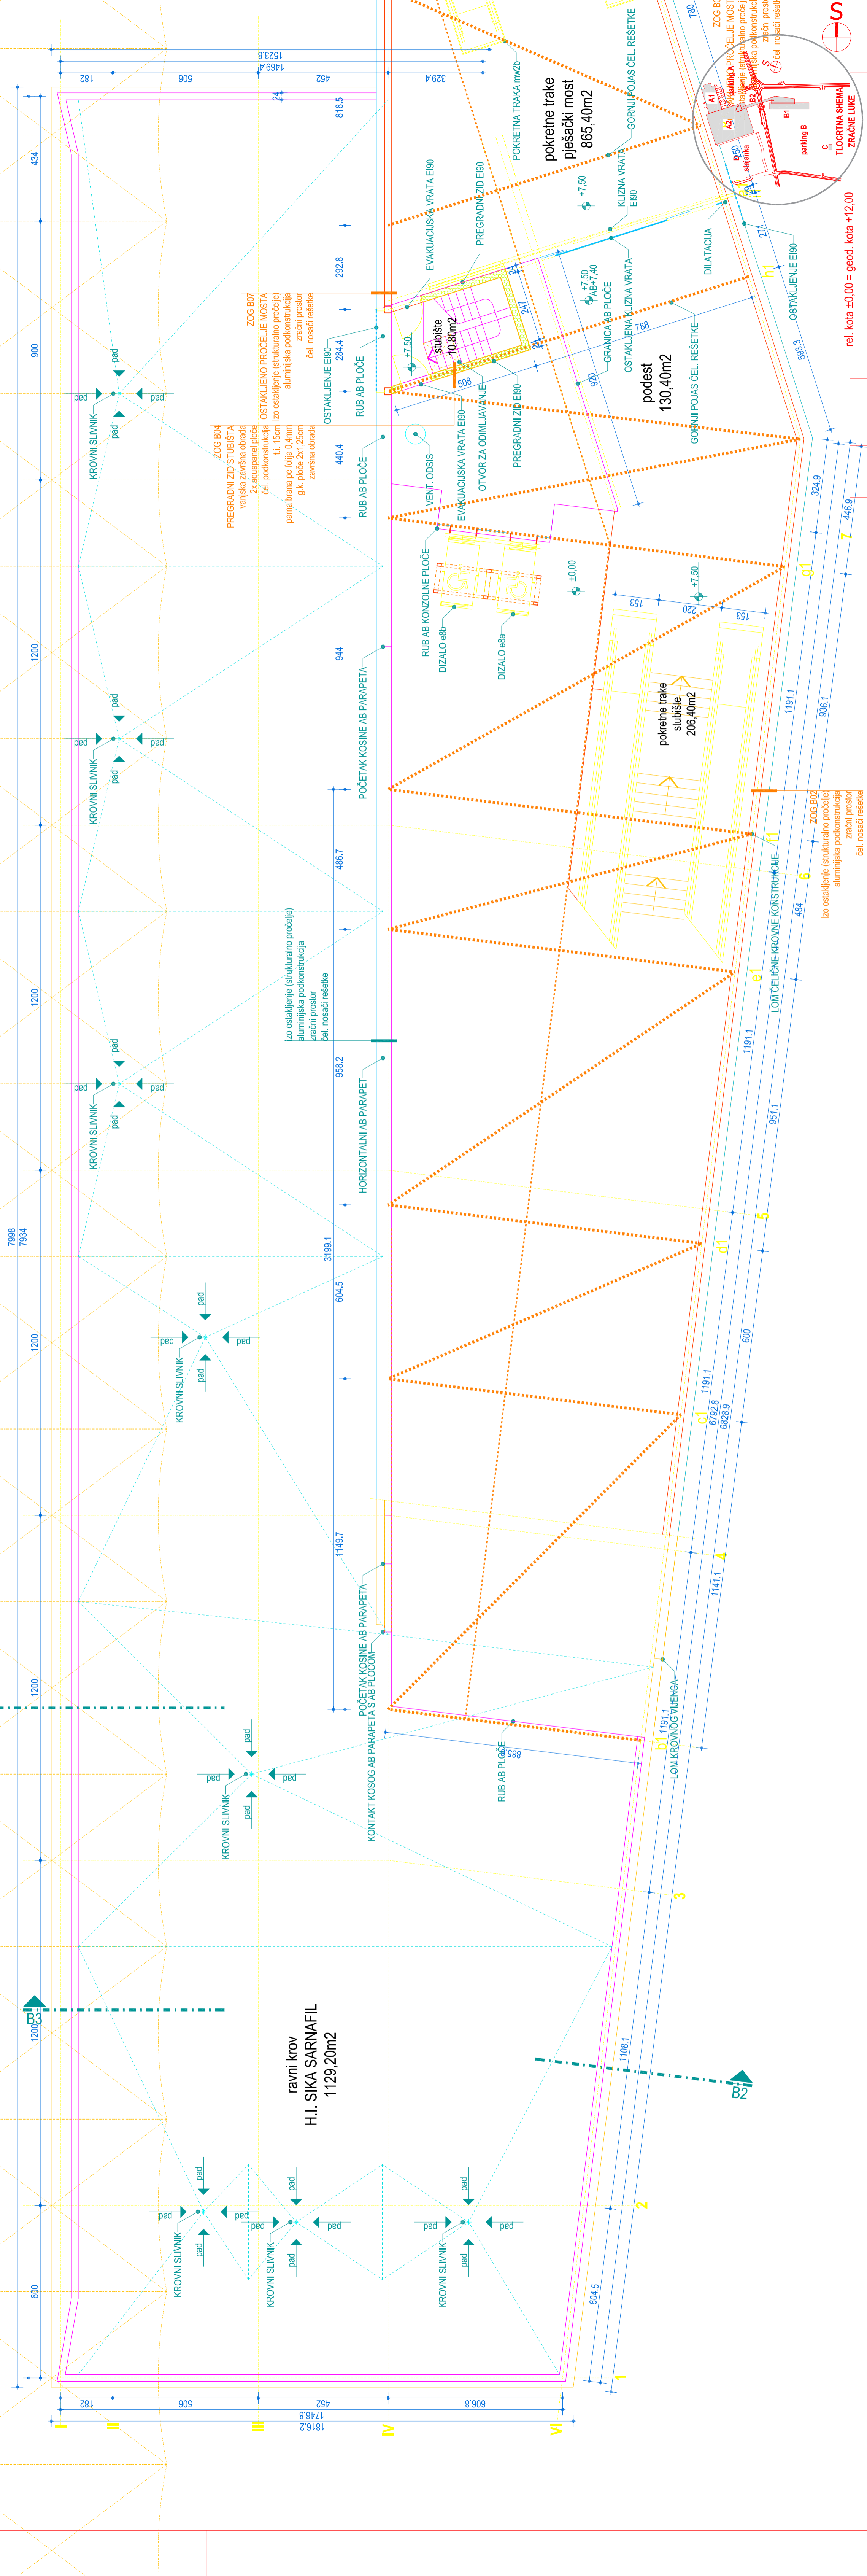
1523,8
1469,4
182
506
452
329,4
24
818,5
434
900
1200
1200
1200
1200
600
7998
7934

pokretne trake
pješački most
865,40m2

POKRETNA TRAKA mw2b
GORNJI POJAS ČEL. REŠETKE
ZOG B0
POČELJE MOST
LOCRTNA SHEMA
ZRAČNE LUKE
parking A
parking B
A1
A2
B1
B2
B50
S
rel. kota ±0,00 = geod. kota +12,00

EVAKUACIJSKA VRATA EI90
PREGRADNI ZID EI90
KLIZNA VRATA EI90
+7,50
DILATACIJA
OSTAKLJENJE EI90
stubište
10,80m2
+7,50
AB+7,40
GRANICA AB PLOČE
OSTAKLJENJE KLIZNA VRATA
podest
130,40m2
GORNJI POJAS ČEL. REŠETKE
292,8
284,4
OSTAKLJENJE EI90
RUB AB PLOČE
ZOG B07
OSTAKLJENJE PROČELJE MOSTA
izo ostakljenje (strukturalno pročelje)
alu. podkonstrukcija
aluminijska podkonstrukcija
zračni prostor
čel. nosači rešetke
ZOG B04
PREGRADNI ZID STUBIŠTA
vanjska završna obrada
2x ecopanel ploče
čel. podkonstrukcija
t.i. 15cm
parna brana pe folija 0.4mm
g.k. ploče 2x1.25cm
završna obrada
440,4
RUB AB PLOČE
VENT. ODSIS
EVAKUACIJSKA VRATA EI90
OTVOR ZA ODIMLJAVANJE
PREGRADNI ZID EI90
593,3
324,9
446,9
RUB AB KONZOLNE PLOČE
DIZALO e8b
DIZALO e8a
±0,00
+7,50
153
220
153
944
POČETAK KOSINE AB PARAPETA
pokretne trake
stubište
206,40m2
1191,1
936,1
486,7
ZOG B02
izo ostakljenje (strukturalno pročelje)
aluminijska podkonstrukcija
zračni prostor
čel. nosači rešetke
484
LOM ČELIČNE KROVNE KONSTRUKCIJE
izo ostakljenje (strukturalno pročelje)
aluminijska podkonstrukcija
zračni prostor
čel. nosači rešetke
958,2
HORIZONTALNI AB PARAPET
1191,1
951,1
3199,1
604,5
600
1191,1
6792,8
6828,9
1149,7
1141,1
POČETAK KOSINE AB PARAPETA
KONTAKT KOSOG AB PARAPETA S AB PLOČOM
885
RUB AB PLOČE
1191,1
LOM KROVNOG VIJENCA
KROVNI SLIVNIK
ped
pad
ravni krov
H.I. SIKA SARNAFIL
1129,20m2
B3
B2
1108,1
604,5
182
506
452
606,8
1746,8
1816,2
I
II
III
IV
VI
1
2
3
4
5
6
7
a1
b1
c1
d1
e1
f1
g1
h1